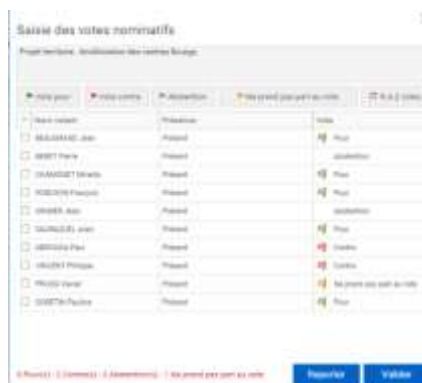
Saisie des votes nominatifs

Projet territoire : Amélioration des centres Bourgs

vote pour | vote contre | abstention | Ne prend pas part au vote | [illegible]

| | Nom votant | Présence | Vote |
|---|---|---|---|
| | BEAUGRAND Jean | Présent | Pour |
| | BENET Pierre | Présent | abstention |
| | CHAMONET Mireille | Présent | Pour |
| | ROBICHON François | Présent | Pour |
| | GRANIER Jean | Présent | abstention |
| | SAURAGUEL Jean | Présent | Pour |
| | GERVASIA Paul | Présent | Contre |
| | VINCENT Philippe | Présent | Contre |
| | PRUDO Daniel | Présent | Ne prend pas part au vote |
| | GOBETIN Pauline | Présent | Pour |

5 Pour(s) - 2 Contre(s) - 2 Abstention(s) - 1 Ne prend pas part au vote

Reporter | Valider